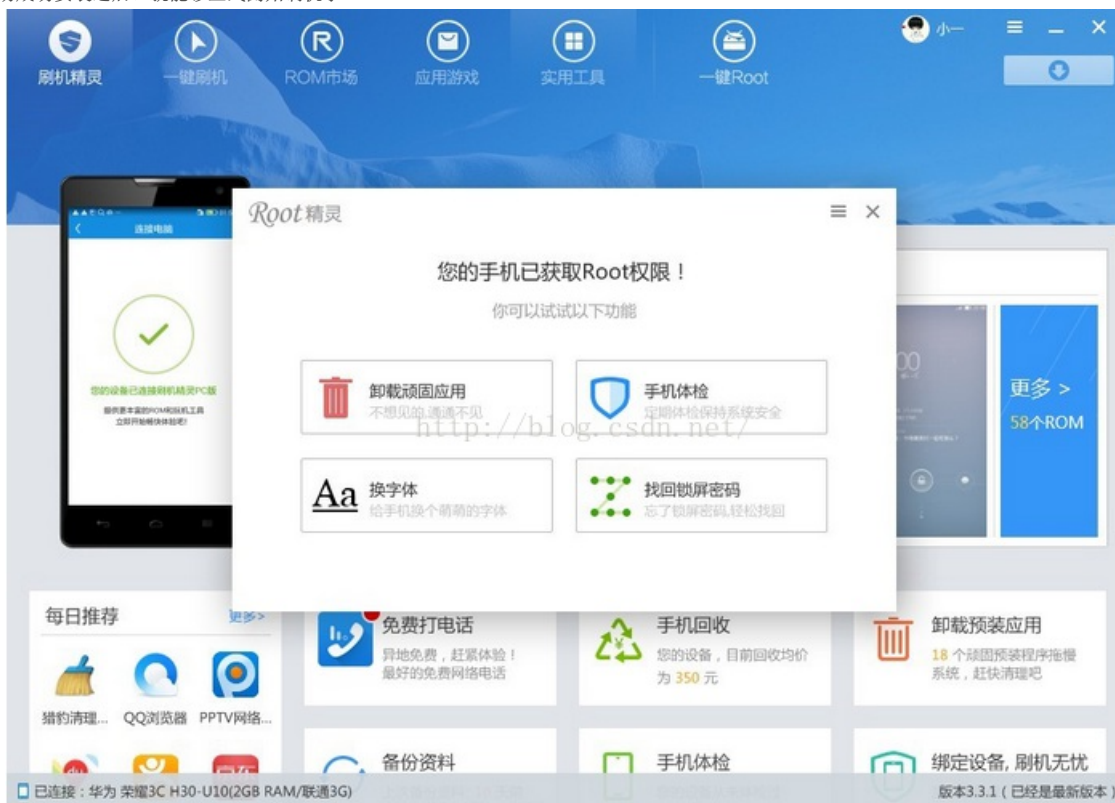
刷机精灵 一键刷机 ROM市场 应用游戏 实用工具 一键Root

小一

连接电脑

您的设备已连接刷机精灵PC版

提供更丰富的ROM和刷机工具
立即开始畅快体验吧!

Root精灵

您的手机已获取Root权限！

你可以试试以下功能

卸载顽固应用
不想见的通通不见

手机体检
定期体检保持系统安全

Aa 换字体
给手机换个萌萌的字体

找回锁屏密码
忘了锁屏密码,轻松找回

http://blog.csdn.net/

更多 >
58个ROM

每日推荐 更多>

猎豹清理... QQ浏览器 PPTV网络...

免费打电话
异地免费，赶紧体验！
最好的免费网络电话

手机回收
您的设备，目前回收均价为 350 元

卸载预装应用
18 个顽固预装程序拖慢系统，赶快清理吧

备份资料

手机体检

绑定设备, 刷机无忧

已连接：华为 荣耀3C H30-U10(2GB RAM/联通3G)

版本3.3.1 ( 已经是最新版本 )